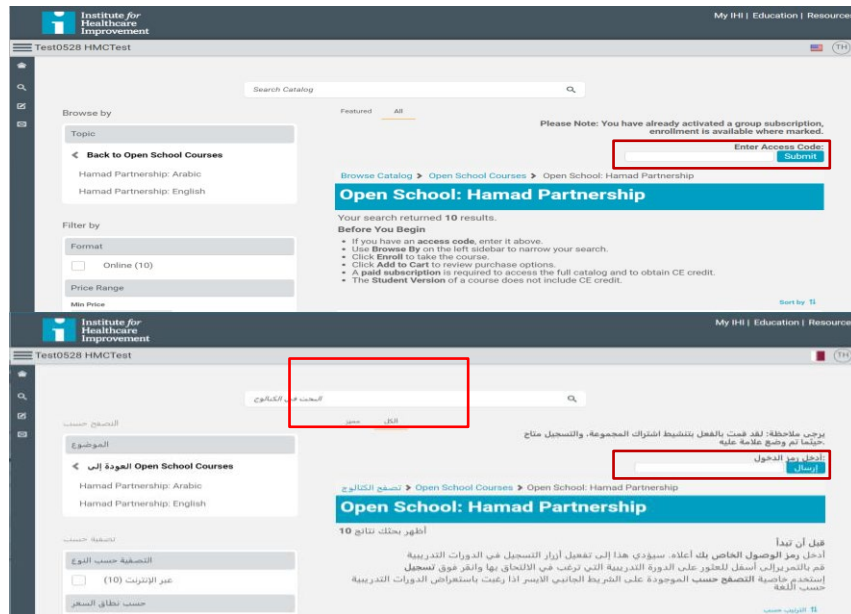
Institute for Healthcare Improvement

My IHI | Education | Resource

Test0528 HMCTest

TH

Search Catalog

Browse by

Topic

Back to Open School Courses

Hamad Partnership: Arabic

Hamad Partnership: English

Filter by

Format

Online (10)

Price Range

Min Price

Featured All

Please Note: You have already activated a group subscription, enrollment is available where marked.

Enter Access Code:

Submit

Browse Catalog > Open School Courses > Open School: Hamad Partnership

Open School: Hamad Partnership

Your search returned 10 results.

Before You Begin

- If you have an access code, enter it above.
- Use Browse By on the left sidebar to narrow your search.
- Click Enroll to take the course.
- Click Add to Cart to review purchase options.
- A paid subscription is required to access the full catalog and to obtain CE credit.
- The Student Version of a course does not include CE credit.

Sort by

Institute for Healthcare Improvement

My IHI | Education | Resource

Test0528 HMCTest

TH

البحث في الكتالوج

التصفح حسب

الموضوع

العودة إلى Open School Courses

Hamad Partnership: Arabic

Hamad Partnership: English

تصفية حسب

التصفية حسب النوع

عبر الإنترنت (10)

حسب نطاق السعر

مميز الكل

يرجى ملاحظة: لقد قمت بالفعل بتنشيط اشتراك المجموعة، والتسجيل متاح حيثما تم وضع علامة عليه

أدخل رمز الدخول:

إرسال

تصفح الكتالوج > Open School Courses > Open School: Hamad Partnership

Open School: Hamad Partnership

أظهر بحثك نتائج 10

قبل أن تبدأ

أدخل رمز الوصول الخاص بك أعلاه. سيؤدي هذا إلى تفعيل أزرار التسجيل في الدورات التدريبية

قم بالتمرير إلى أسفل للعثور على الدورة التدريبية التي ترغب في الالتحاق بها وانقر فوق تسجيل

إستخدم خاصية التصفح حسب الموجودة على الشريط الجانبي الايسر اذا رغبت باستعراض الدورات التدريبية حسب اللغة

الترتيب حسب